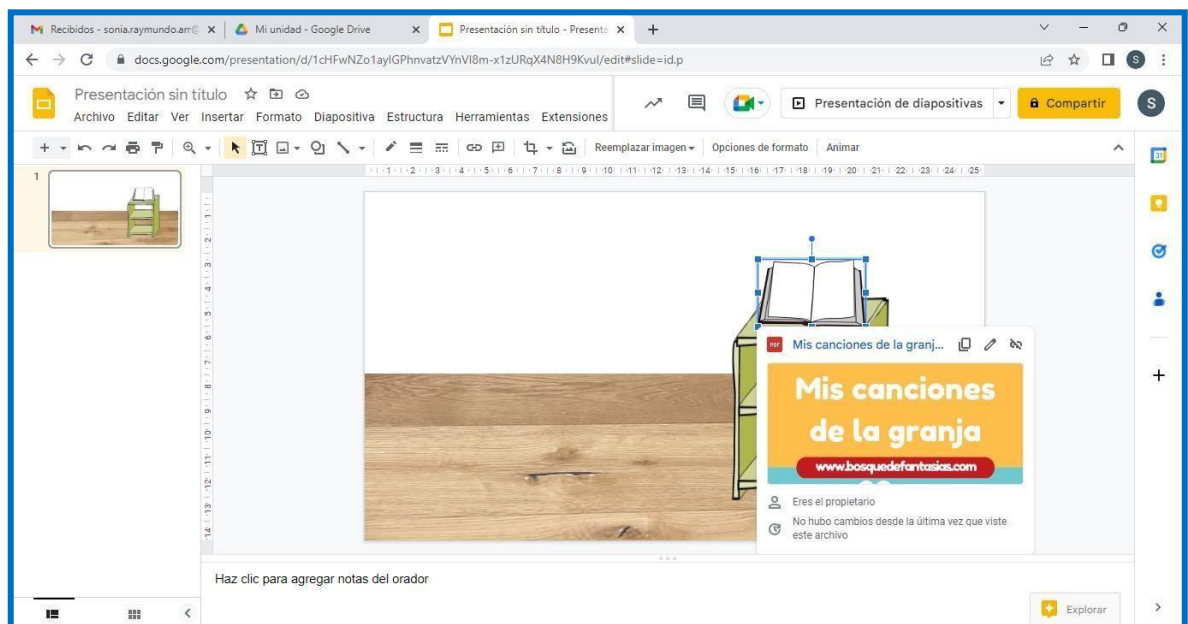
Recibidos - sonia.raymundo.arr© ×
Mi unidad - Google Drive ×
Presentación sin título - Presenta ×
+

docs.google.com/presentation/d/1cHFwNZo1aylGPhnvatzVYnVI8m-x1zURqX4N8H9Kvul/edit#slide=id.p

Presentación sin título
Archivo Editar Ver Insertar Formato Diapositiva Estructura Herramientas Extensiones

Presentación de diapositivas
Compartir
S

Reemplazar imagen
Opciones de formato
Animar

1

Mis canciones de la granj...

Mis canciones de la granja
www.bosquedefantasias.com

Eres el propietario
No hubo cambios desde la última vez que viste este archivo

Haz clic para agregar notas del orador

Explorar